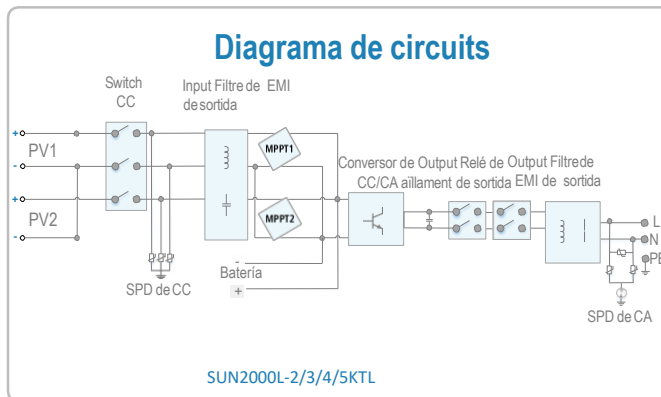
Diagrama de circuits

Switch CC

Input Filtre de EMI de sortida

+
PV1
-
+
PV2
-

MPPT1

MPPT2

Conversor de Output CC/CA

Relé de Output aïllament de sortida

Filtre de EMI de sortida

L
N
PE

-
Bateria
+

SPD de CC

SPD de CA

SUN2000L-2/3/4/5KTL